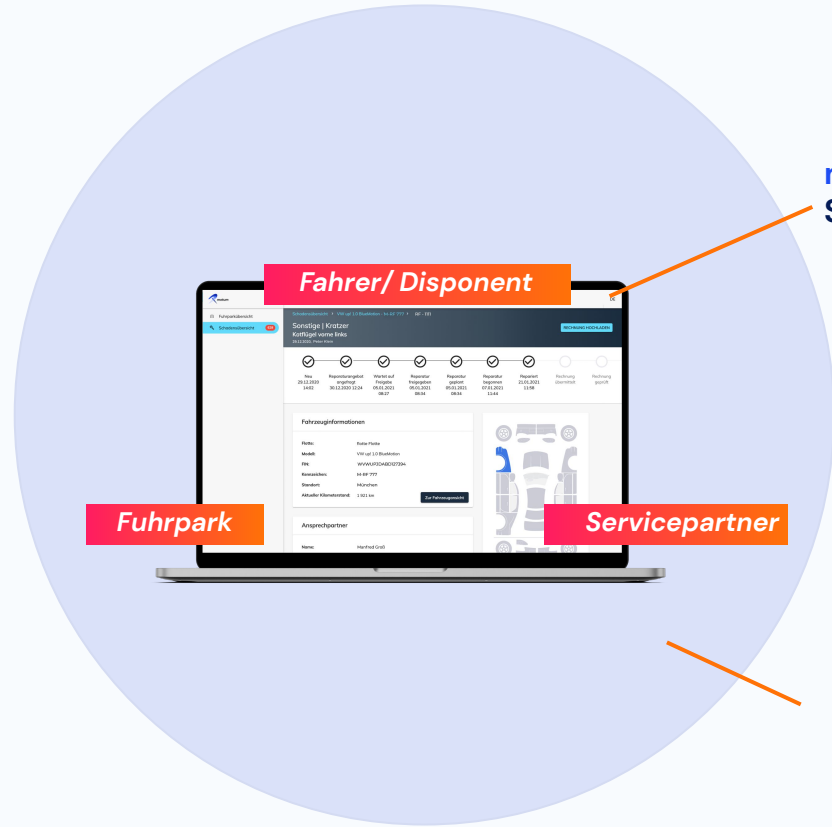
Fahrer/ Disponent

Fuhrparkübersicht
Schadensübersicht

Schadensübersicht > VW up! 1.0 BlueMotion - M-RF 777 > DE - 133

Sonstige | Kratzer
Kotflügel vorne links

RECHNUNG HOCHLADEN

Neu 29.12.2020 14:02
Reparaturangebot angefragt 30.12.2020 12:24
Wartet auf Freigabe 05.01.2021 08:27
Reparatur freigegeben 05.01.2021 09:34
Reparatur geplant 05.01.2021 09:34
Reparatur begonnen 07.01.2021 11:44
Repariert 21.01.2021 11:58
Rechnung übermittelt
Rechnung geprüft

Fahrzeuginformationen

| | |
|---|---|
| Flotte: | Rote Flotte |
| Modell: | VW up! 1.0 BlueMotion |
| FIN: | WVWUP3DABD127394 |
| Kennzeichen: | M-RF 777 |
| Standort: | München |
| Aktueller Kilometerstand: | 1 921 km |

Zur Fahrzeugansicht

Ansprechpartner

Name: Manfred Groß

Fuhrpark

Servicepartner